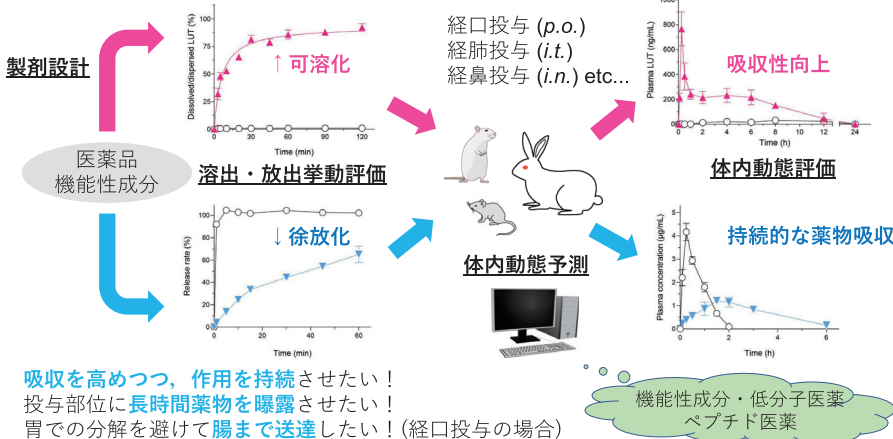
製剤設計

医薬品
機能性成分

Dissolved/dispersed LUT (%)
100
75
50
25
0
0 30 60 90 120
Time (min)
↑ 可溶化

溶出・放出挙動評価

Release rate (%)
100
80
60
40
20
0
0 20 40 60
Time (min)
↓ 徐放化

経口投与 (*p.o.*)
経肺投与 (*i.t.*)
経鼻投与 (*i.n.*) etc...

体内動態予測

Plasma LUT (ng/mL)
0 2 4 6 8 10 12 24
Time (h)
吸収性向上

体内動態評価

Plasma concentration (μg/mL)
5
4
3
2
1
0
0 2 4 6
Time (h)
持続的な薬物吸収

吸収を高めつつ，作用を持続させたい！
投与部位に長時間薬物を曝露させたい！
胃での分解を避けて腸まで送達したい！(経口投与の場合)

機能性成分・低分子医薬
ペプチド医薬